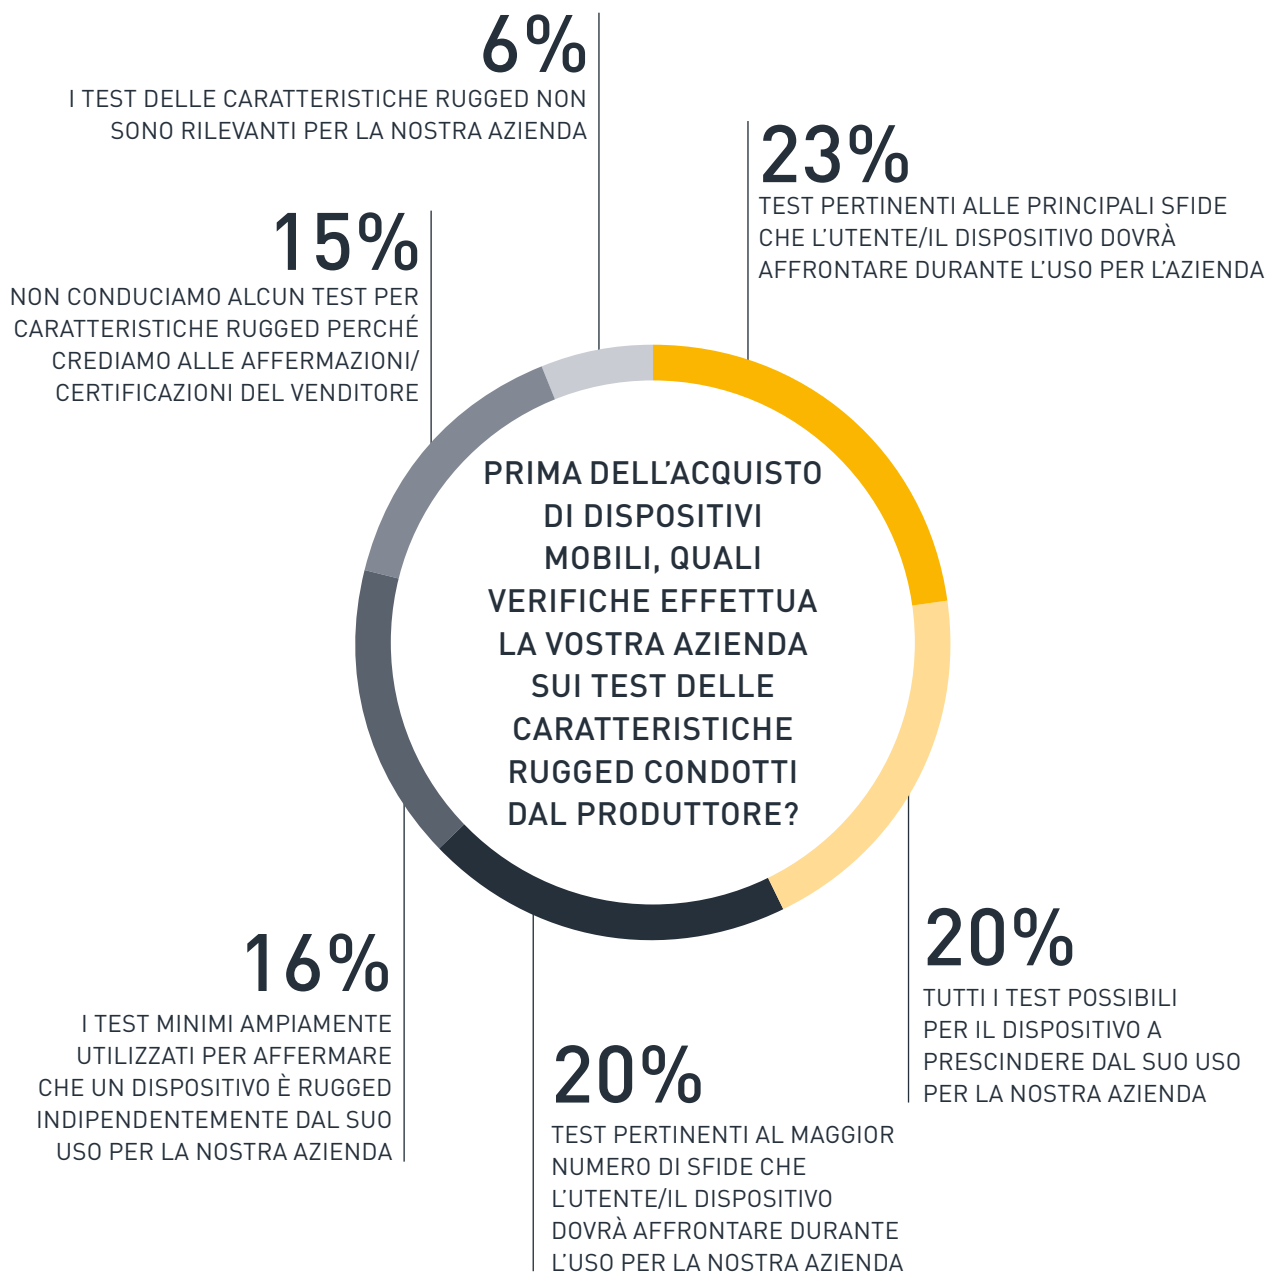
6%
I TEST DELLE CARATTERISTICHE RUGGED NON SONO RILEVANTI PER LA NOSTRA AZIENDA

23%
TEST PERTINENTI ALLE PRINCIPALI SFIDE CHE L'UTENTE/IL DISPOSITIVO DOVRÀ AFFRONTARE DURANTE L'USO PER L'AZIENDA

15%
NON CONDUCIAMO ALCUN TEST PER CARATTERISTICHE RUGGED PERCHÉ CREDIAMO ALLE AFFERMAZIONI/ CERTIFICAZIONI DEL VENDITORE

PRIMA DELL'ACQUISTO DI DISPOSITIVI MOBILI, QUALI VERIFICHE EFFETTUA LA VOSTRA AZIENDA SUI TEST DELLE CARATTERISTICHE RUGGED CONDOTTI DAL PRODUTTORE?

20%
TUTTI I TEST POSSIBILI PER IL DISPOSITIVO A PRESCINDERE DAL SUO USO PER LA NOSTRA AZIENDA

16%
I TEST MINIMI AMPIAMENTE UTILIZZATI PER AFFERMARE CHE UN DISPOSITIVO È RUGGED INDIPENDENTEMENTE DAL SUO USO PER LA NOSTRA AZIENDA

20%
TEST PERTINENTI AL MAGGIOR NUMERO DI SFIDE CHE L'UTENTE/IL DISPOSITIVO DOVRÀ AFFRONTARE DURANTE L'USO PER LA NOSTRA AZIENDA